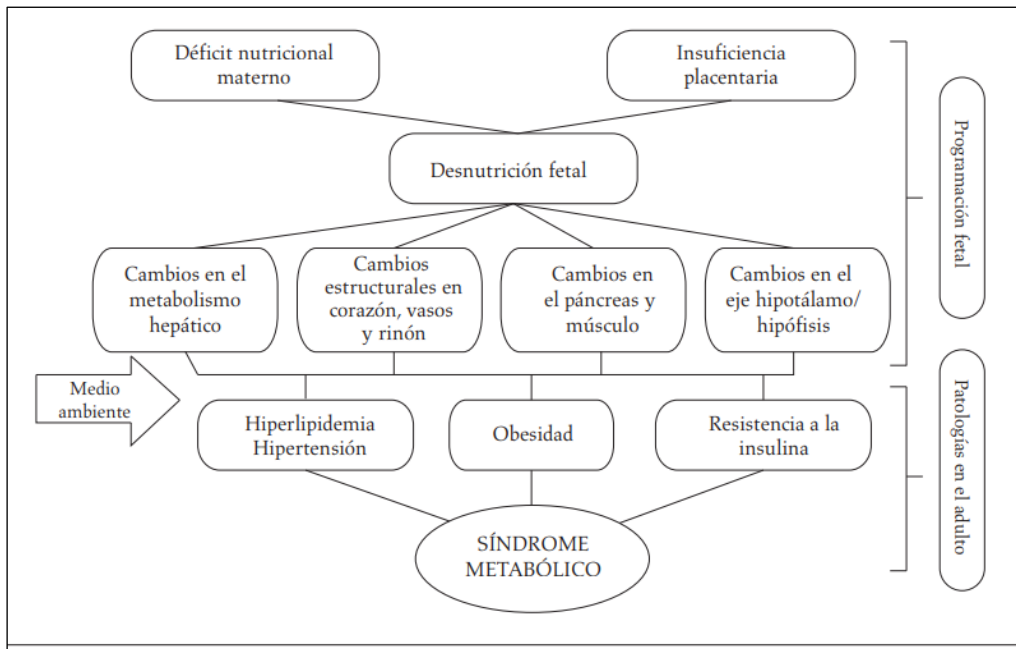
Déficit nutricional materno

Insuficiencia placentaria

Desnutrición fetal

Cambios en el metabolismo hepático

Cambios estructurales en corazón, vasos y rinón

Cambios en el páncreas y músculo

Cambios en el eje hipotálamo/ hipófisis

Medio ambiente

Hiperlipidemia Hipertensión

Obesidad

Resistencia a la insulina

SÍNDROME METABÓLICO

Programación fetal

Patologías en el adulto